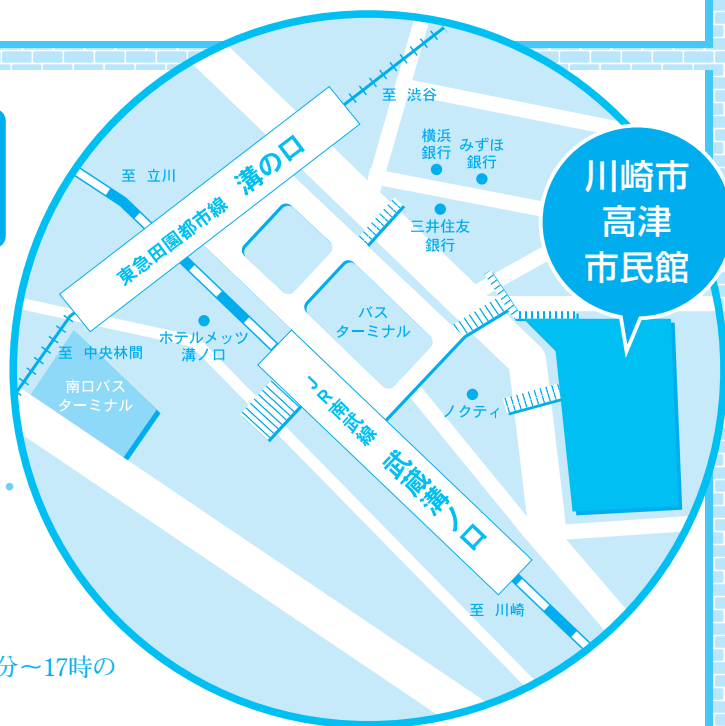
至 渋谷

横浜銀行

みずほ銀行

川崎市高津市民館

至 立川

東急田園都市線 溝の口

三井住友銀行

バスターミナル

ホテルメッツ溝ノ口

至 中央林間

南口バスターミナル

JR南武線 武蔵溝ノ口

ノクティ

至 川崎

分～17時の